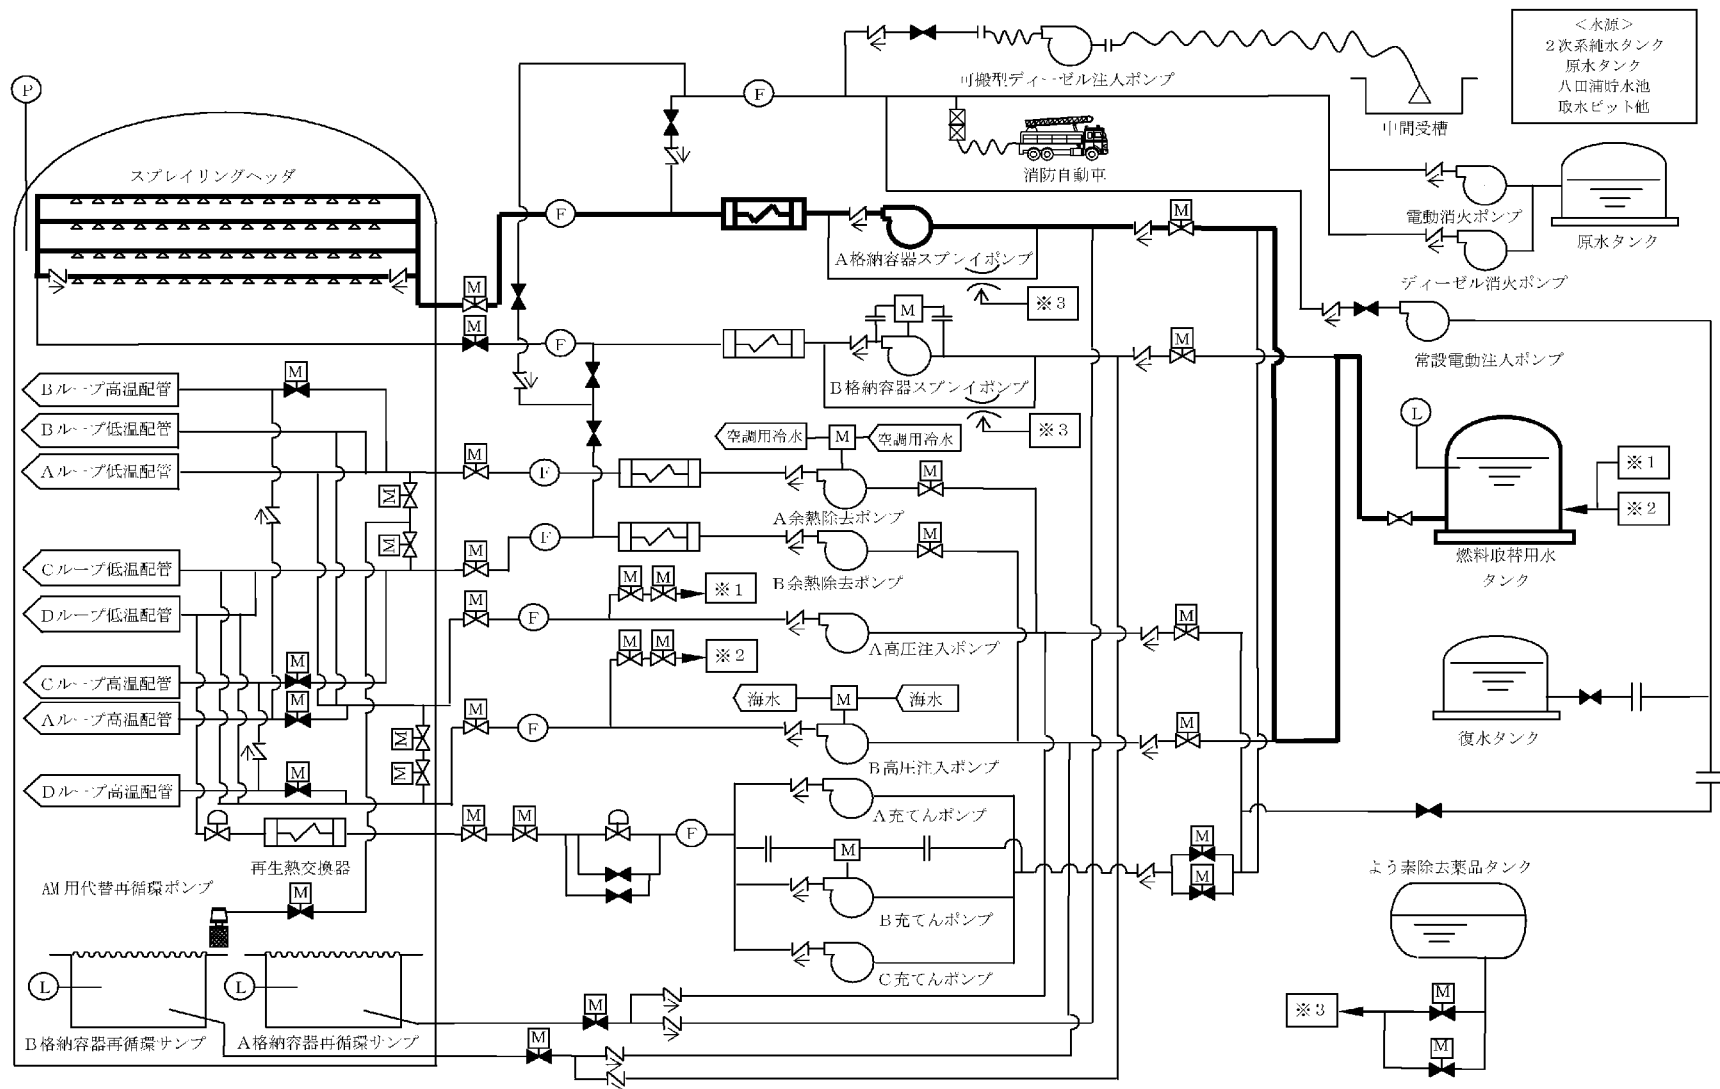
＜水源＞
２次系純水タンク
原水タンク
八田浦貯水池
取水ピット他

可搬型ディーゼル注入ポンプ
中間受槽
消防自動車
電動消火ポンプ
原水タンク
ディーゼル消火ポンプ
常設電動注入ポンプ

P
スプレイリングヘッダ
F
M
A格納容器スプレイポンプ
※３
B格納容器スプレイポンプ
※３

Bループ高温配管
Bループ低温配管
Aループ低温配管
Cループ低温配管
Dループ低温配管
Cループ高温配管
Aループ高温配管
Dループ高温配管

空調用冷水
空調用冷水
A余熱除去ポンプ
B余熱除去ポンプ
※１
※２
A高圧注入ポンプ
海水
海水
B高圧注入ポンプ

L
※１
※２
燃料取替用水タンク
復水タンク

A充てんポンプ
B充てんポンプ
C充てんポンプ
再生熱交換器
AM用代替再循環ポンプ
よう素除去薬品タンク
※３
L
L
B格納容器再循環サンプ
A格納容器再循環サンプ